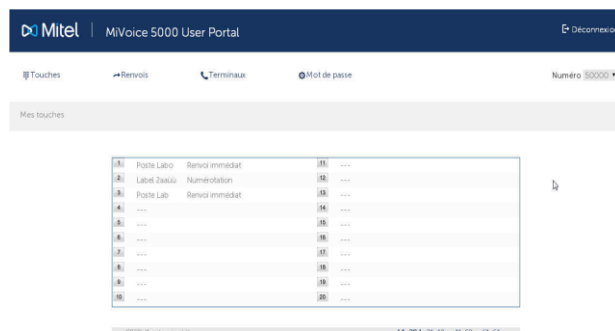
Mitel | MiVoice 5000 User Portal

Déconnexion

Touches
Renvois
Terminaux
Mot de passe

Numéro 50000

Mes touches

| | | | | | |
|---|---|---|---|---|---|
| 1 | Poste Labo | Renvoi immédiat | 11 | ---- | |
| 2 | Label 2aaùù | Numérotation | 12 | ---- | |
| 3 | Poste Lab | Renvoi immédiat | 13 | ---- | |
| 4 | ---- | | 14 | ---- | |
| 5 | ---- | | 15 | ---- | |
| 6 | ---- | | 16 | ---- | |
| 7 | ---- | | 17 | ---- | |
| 8 | ---- | | 18 | ---- | |
| 9 | ---- | | 19 | ---- | |
| 10 | ---- | | 20 | ---- | |

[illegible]